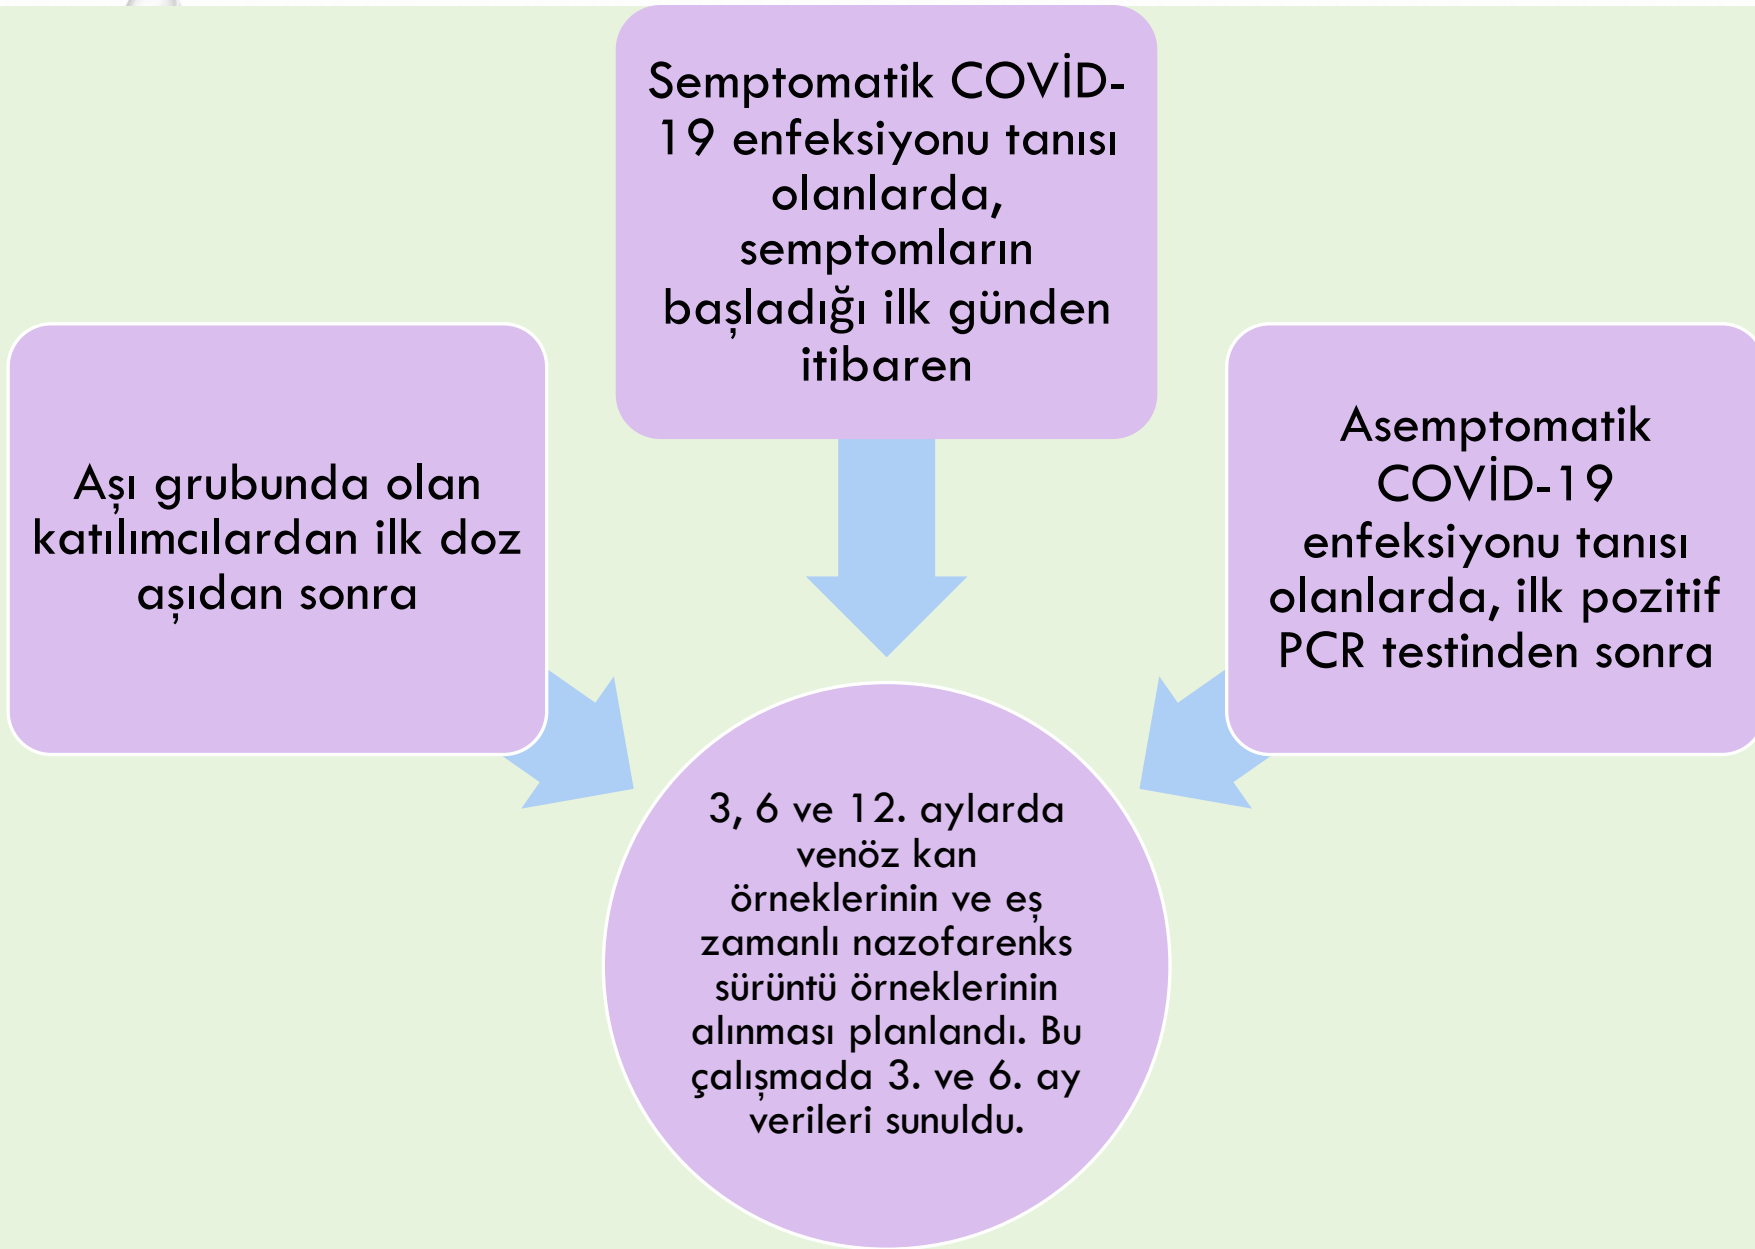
Semptomatik COVİD-19 enfeksiyonu tanısı olanlarda, semptomların başladığı ilk günden itibaren

Aşı grubunda olan katılımcılardan ilk doz aşıdan sonra

Asemptomatik COVİD-19 enfeksiyonu tanısı olanlarda, ilk pozitif PCR testinden sonra

3, 6 ve 12. aylarda venöz kan örneklerinin ve eş zamanlı nazofarenks sürüntü örneklerinin alınması planlandı. Bu çalışmada 3. ve 6. ay verileri sunuldu.